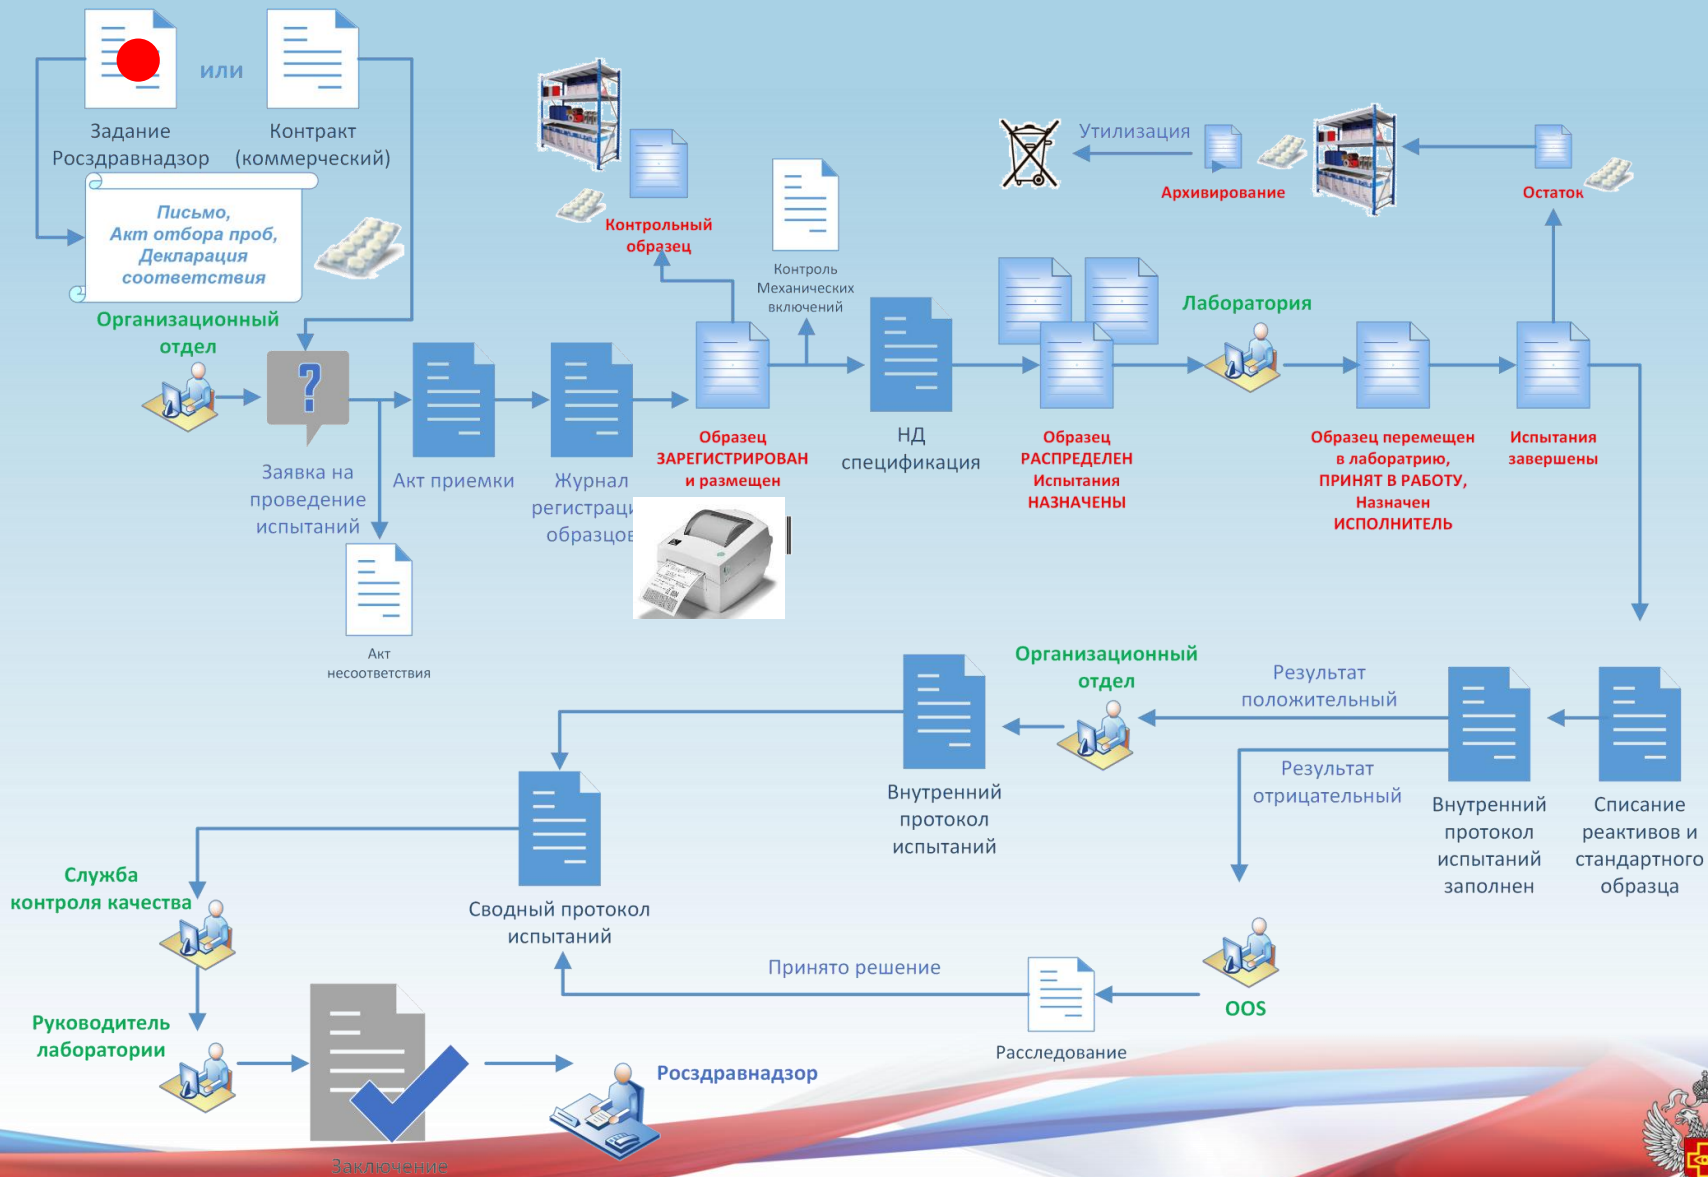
или

Задание Росздравнадзор

Контракт (коммерческий)

Письмо, Акт отбора проб, Декларация соответствия

Организационный отдел

Заявка на проведение испытаний

Акт несоответствия

Акт приемки

Журнал регистраци образцов

Контрольный образец

Образец ЗАРЕГИСТРИРОВАН и размещен

Контроль Механических включений

НД спецификация

Образец РАСПРЕДЕЛЕН Испытания НАЗНАЧЕНЫ

Лаборатория

Образец перемещен в лабораторию, ПРИНЯТ В РАБОТУ, Назначен ИСПОЛНИТЕЛЬ

Испытания завершены

Утилизация

Архивирование

Остаток

Организационный отдел

Результат положительный

Результат отрицательный

Внутренний протокол испытаний

Внутренний протокол испытаний заполнен

Списание реактивов и стандартного образца

Служба контроля качества

Сводный протокол испытаний

Принято решение

Расследование

OOS

Руководитель лаборатории

Заключение

Росздравнадзор